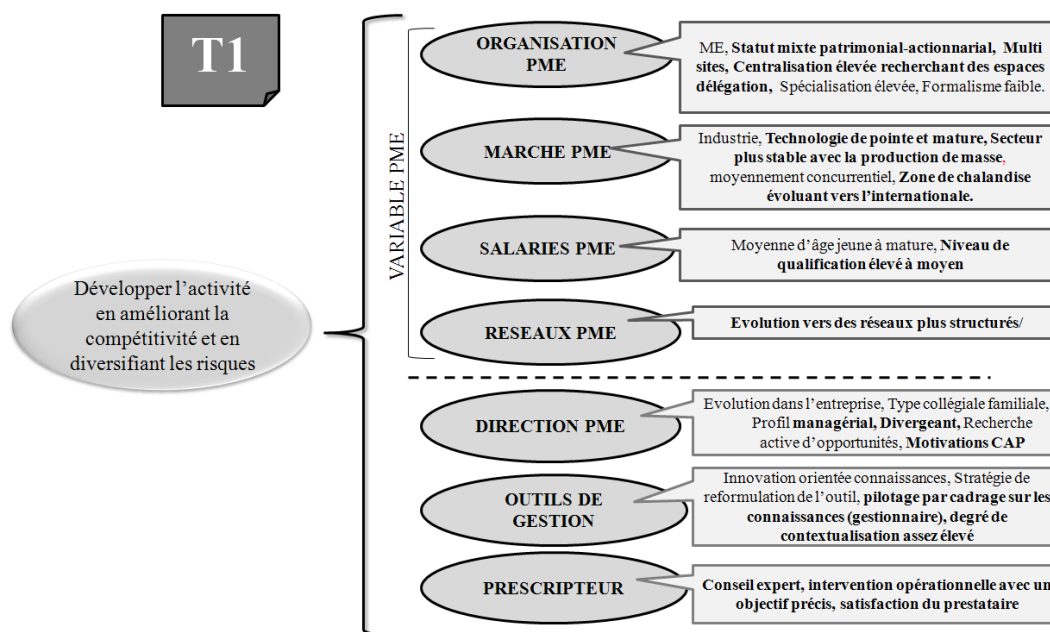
T1

Développer l'activité en améliorant la compétitivité et en diversifiant les risques

VARIABLE PME

ORGANISATION PME

ME, Statut mixte patrimonial-actionnarial, Multi sites, Centralisation élevée recherchant des espaces délégation, Spécialisation élevée, Formalisme faible.

MARCHE PME

Industrie, Technologie de pointe et mature, Secteur plus stable avec la production de masse, moyennement concurrentiel, Zone de chalandise évoluant vers l'internationale.

SALARIES PME

Moyenne d'âge jeune à mature, Niveau de qualification élevé à moyen

RESEAUX PME

Evolution vers des réseaux plus structurés/

DIRECTION PME

Evolution dans l'entreprise, Type collégiale familiale, Profil managérial, Divergeant, Recherche active d'opportunités, Motivations CAP

OUTILS DE GESTION

Innovation orientée connaissances, Stratégie de reformulation de l'outil, pilotage par cadrage sur les connaissances (gestionnaire), degré de contextualisation assez élevé

PRESCRIPTEUR

Conseil expert, intervention opérationnelle avec un objectif précis, satisfaction du prestataire